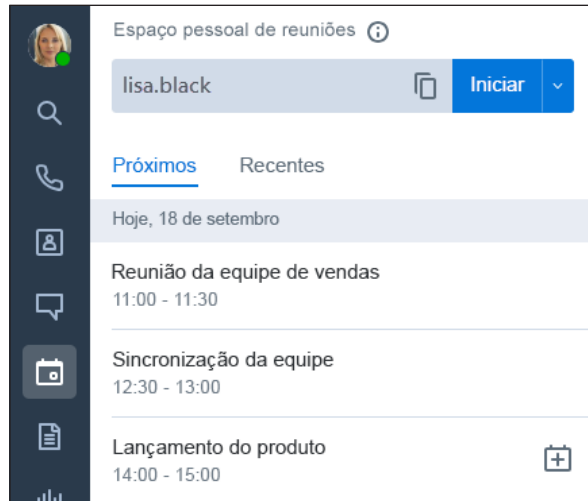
Espaço pessoal de reuniões

lisa.black

Iniciar

Próximos Recentes

Hoje, 18 de setembro

Reunião da equipe de vendas
11:00 - 11:30

Sincronização da equipe
12:30 - 13:00

Lançamento do produto
14:00 - 15:00